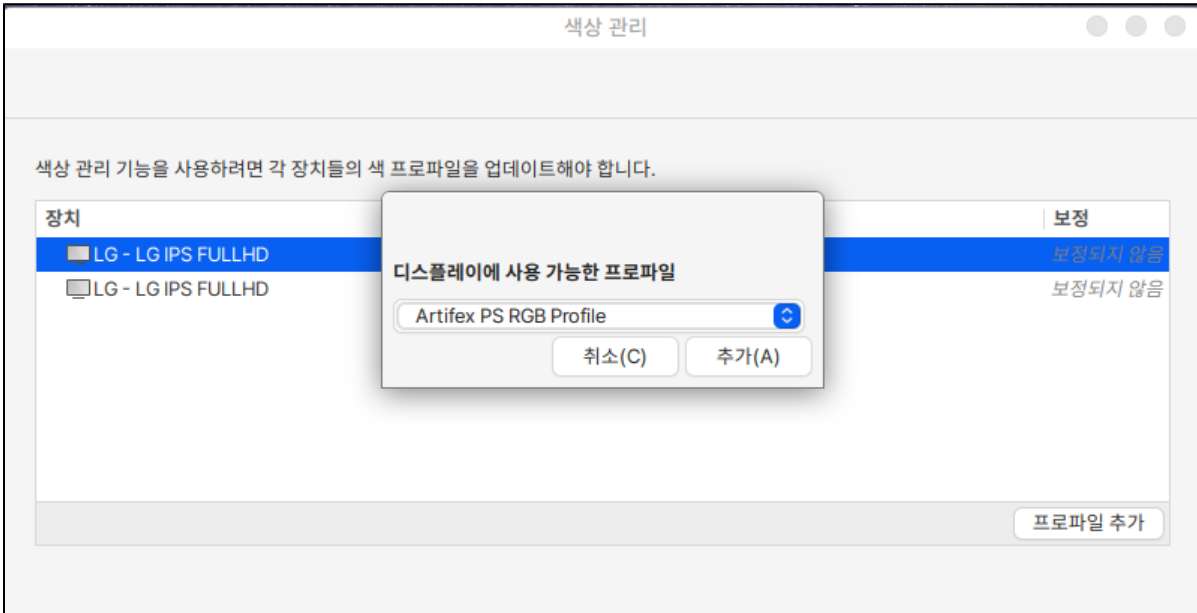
색상 관리

색상 관리 기능을 사용하려면 각 장치들의 색 프로파일을 업데이트해야 합니다.

| 장치 | 보정 |
|---|---|
| LG - LG IPS FULLHD | 보정되지 않음 |
| LG - LG IPS FULLHD | 보정되지 않음 |

디스플레이에 사용 가능한 프로파일

Artifex PS RGB Profile

취소(C)

추가(A)

프로파일 추가